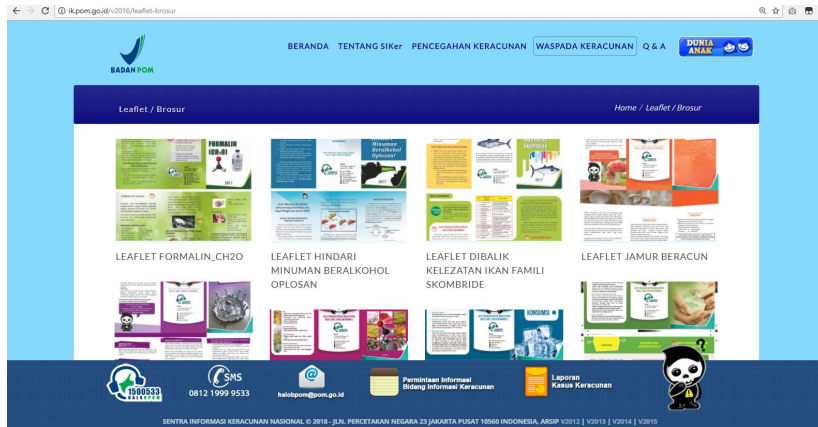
ik.pom.go.id/v2016/leaflet-brosur

BADAN POM

BERANDA TENTANG SIKer PENCEGAHAN KERACUNAN WASPADA KERACUNAN Q & A DUNIA ANAK

Leaflet / Brosur

Home / Leaflet / Brosur

FORMALIN (CH2O)

2017

Minuman Beralkohol Oplosan

LEAFLET FORMALIN_CH2O

LEAFLET HINDARI MINUMAN BERALKOHOL OPLOSAN

LEAFLET DIBALIK KELEZATAN IKAN FAMILI SKOMBRIDE

LEAFLET JAMUR BERACUN

KONSUMSI

1500533 HALO BPOM

SMS 0812 1999 9533

halobpom@pom.go.id

Permintaan Informasi Bidang Informasi Keracunan

Laporan Kasus Keracunan

SENTRA INFORMASI KERACUNAN NASIONAL © 2018 - JLN. PERCETAKAN NEGARA 23 JAKARTA PUSAT 10560 INDONESIA. ARSIP V2012 | V2013 | V2014 | V2015